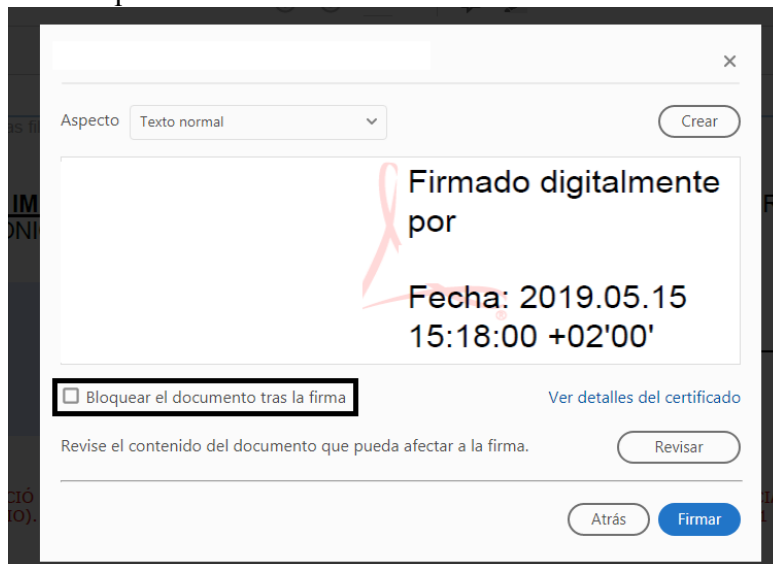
×

Aspecto Texto normal

Crear

Firmado digitalmente por

Fecha: 2019.05.15 15:18:00 +02'00'

Bloquear el documento tras la firma

Ver detalles del certificado

Revise el contenido del documento que pueda afectar a la firma.

Revisar

Atrás

Firmar